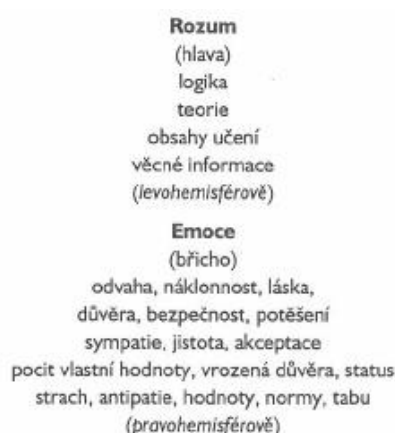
Rozum
(hlava)
logika
teorie
obsahy učení
věcné informace
(levohemisférově)

Emoce
(břicho)
odvaha, náklonnost, láska,
důvěra, bezpečnost, potěšení
sympatie, jistota, akceptace
pocit vlastní hodnoty, vrozená důvěra, status
strach, antipatie, hodnoty, normy, tabu
(pravohemisférově)